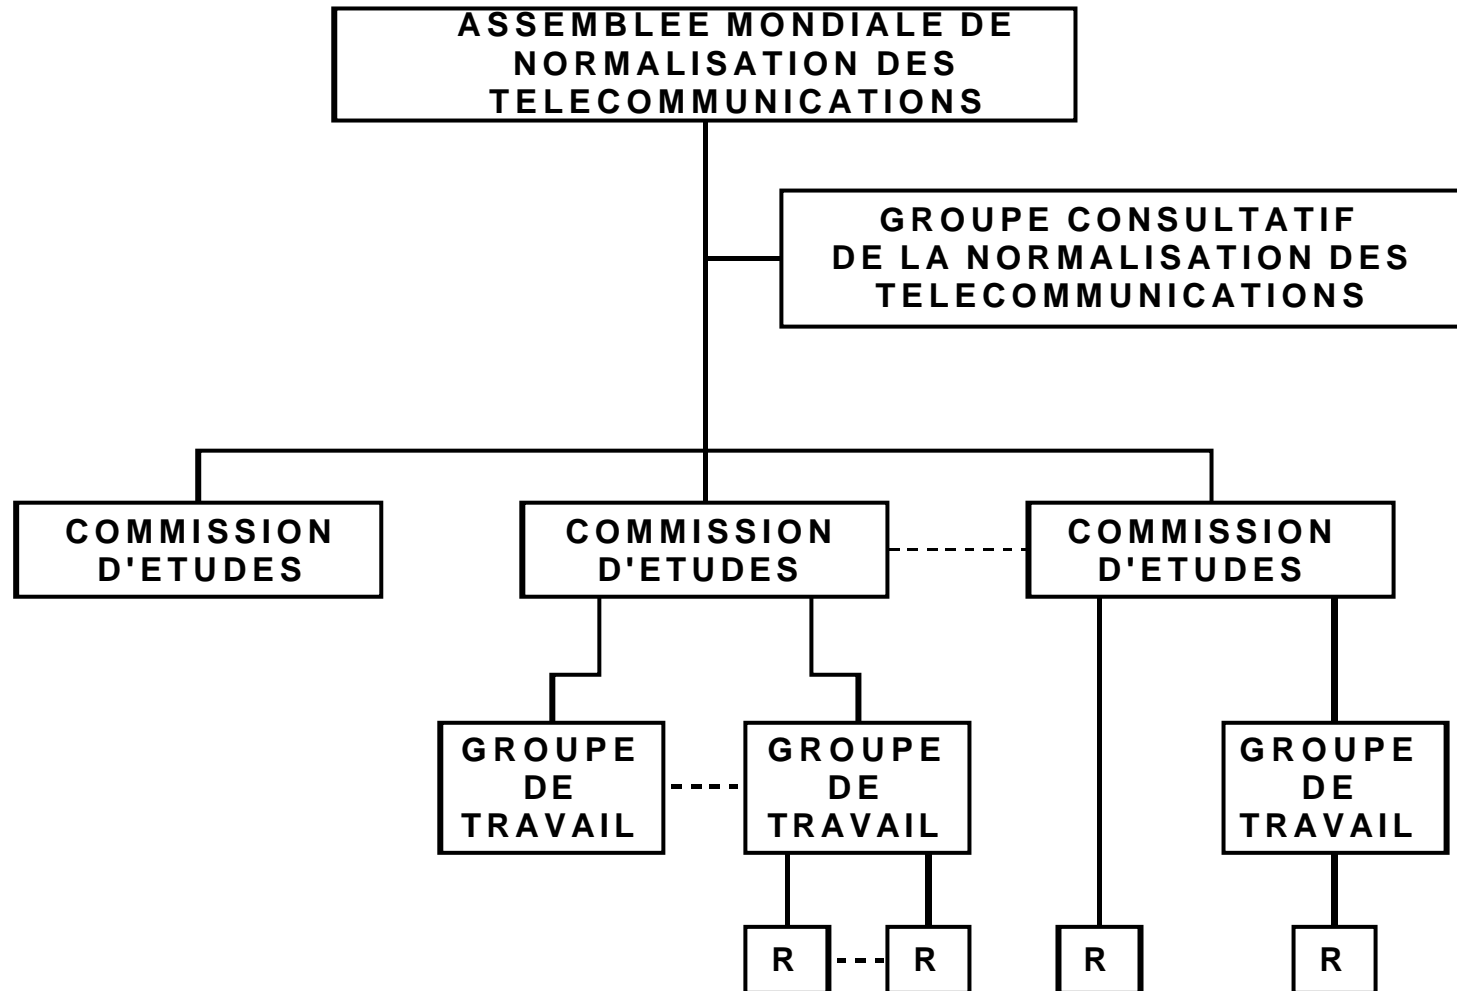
ASSEMBLEE MONDIALE DE NORMALISATION DES TELECOMMUNICATIONS

GROUPE CONSULTATIF DE LA NORMALISATION DES TELECOMMUNICATIONS

COMMISSION D'ETUDES

COMMISSION D'ETUDES

COMMISSION D'ETUDES

GROUPE DE TRAVAIL

GROUPE DE TRAVAIL

GROUPE DE TRAVAIL

R

R

R

R